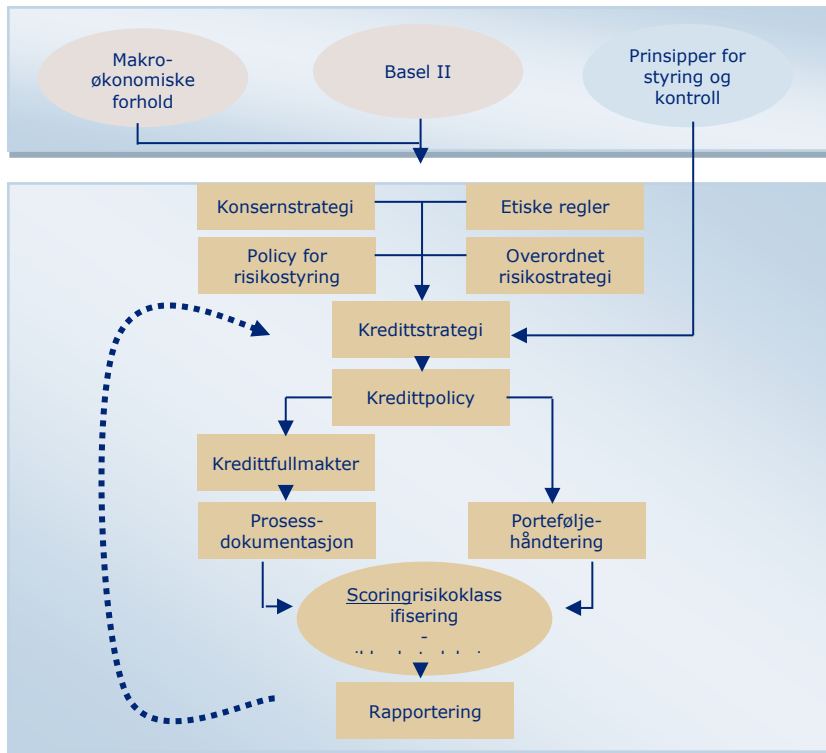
Makro-økonomiske forhold

Basel II

Prinsipper for styring og kontroll

Konsernstrategi

Etiske regler

Policy for risikostyring

Overordnet risikostrategi

Kredittstrategi

Kredittpolicy

Kredittfullmakter

Prosess-dokumentasjon

Portefølje-håndtering

Scoringrisikoklassifisering

-

Rapportering